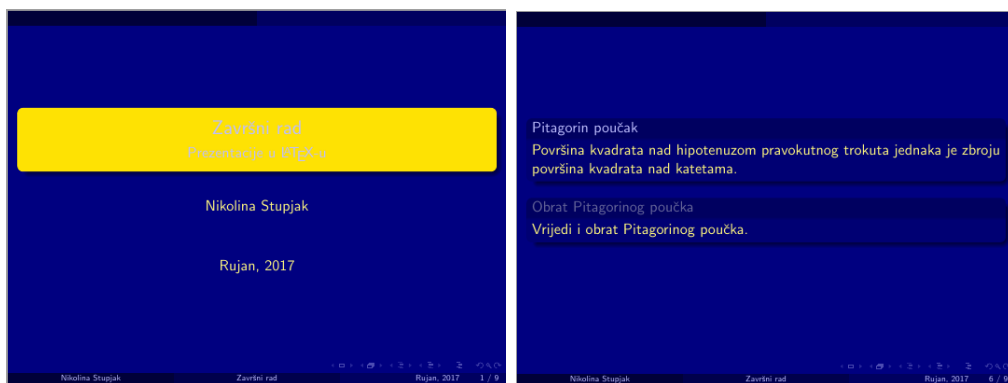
Završni rad
Prezentacije u LaTeX-u

Nikolina Stupjak

Rujan, 2017

Nikolina Stupjak | Završni rad | Rujan, 2017 | 1 / 9

Pitagorin poučak
Površina kvadrata nad hipotenuzom pravokutnog trokuta jednaka je zbroju površina kvadrata nad katetama.

Obrat Pitagorinog poučka
Vrijedi i obrat Pitagorinog poučka.

Nikolina Stupjak | Završni rad | Rujan, 2017 | 6 / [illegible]